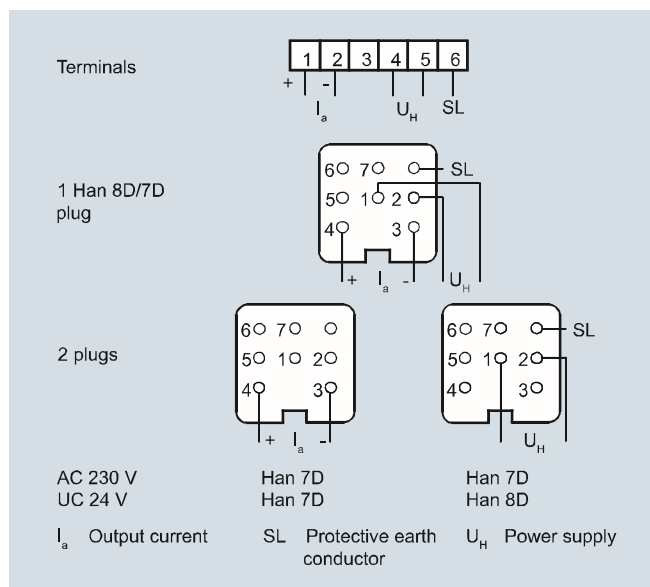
Terminals

| 1 | 2 | 3 | 4 | 5 | 6 |
|---|---|---|---|---|---|

+ - $I_a$ $U_H$ SL

1 Han 8D/7D plug

6 7 SL
5 1 2
4 3
+ $I_a$ - $U_H$

2 plugs

6 7
5 1 2
4 3
+ $I_a$ -

6 7 SL
5 1 2
4 3
$U_H$

AC 230 V Han 7D Han 7D
UC 24 V Han 7D Han 8D

$I_a$ Output current SL Protective earth conductor $U_H$ Power supply